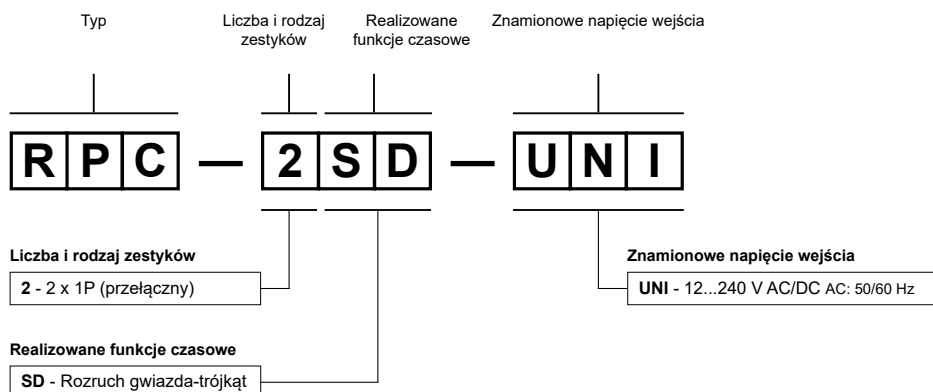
Typ

Liczba i rodzaj zestyków

Realizowane funkcje czasowe

Znamionowe napięcie wejścia

R P C — 2 S D — U N I

Liczba i rodzaj zestyków

**2** - 2 x 1P (przełączny)

Znamionowe napięcie wejścia

**UNI** - 12...240 V AC/DC AC: 50/60 Hz

Realizowane funkcje czasowe

**SD** - Rozruch gwiazda-trójkąt